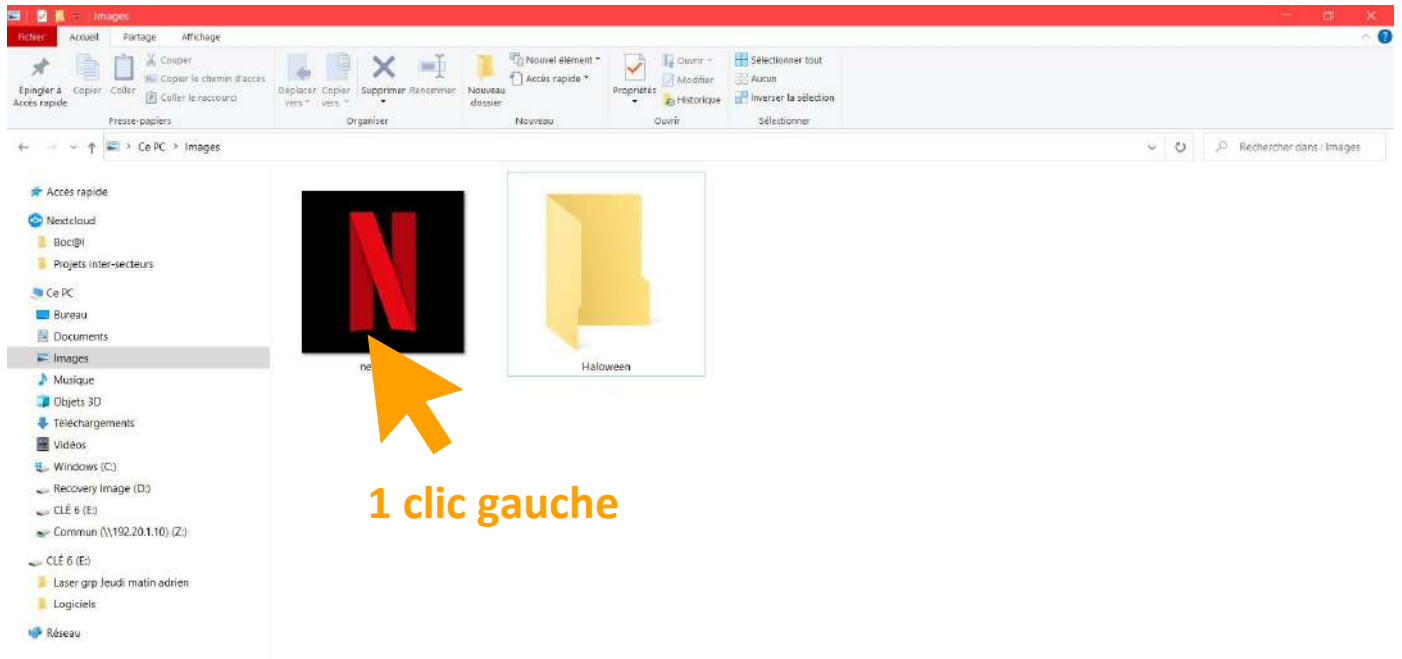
Images

Fichier Accueil Partage Affichage

Épingler à Accès rapide Copier Coller Couper Copier le chemin d'accès Coller le raccourci
Presse-papiers

Déplacer vers Copier vers Supprimer Renommer
Organiser

Nouveau dossier Nouvel élément Accès rapide
Nouveau

Propriétés Ouvrir Modifier Historique
Ouvrir

Sélectionner tout Aucun Inverser la sélection
Sélectionner

Ce PC > Images

Rechercher dans : Images

Accès rapide
Nextcloud
Boc@l
Projets inter-secteurs
Ce PC
Bureau
Documents
Images
Musique
Objets 3D
Téléchargements
Vidéos
Windows (C:)
Recovery Image (D:)
CLÉ 6 (E:)
Commun (\\192.20.1.10) (Z:)
CLÉ 6 (E:)
Laser grp Jeudi matin adrien
Logiciels
Réseau

ne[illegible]

Haloween

1 clic gauche